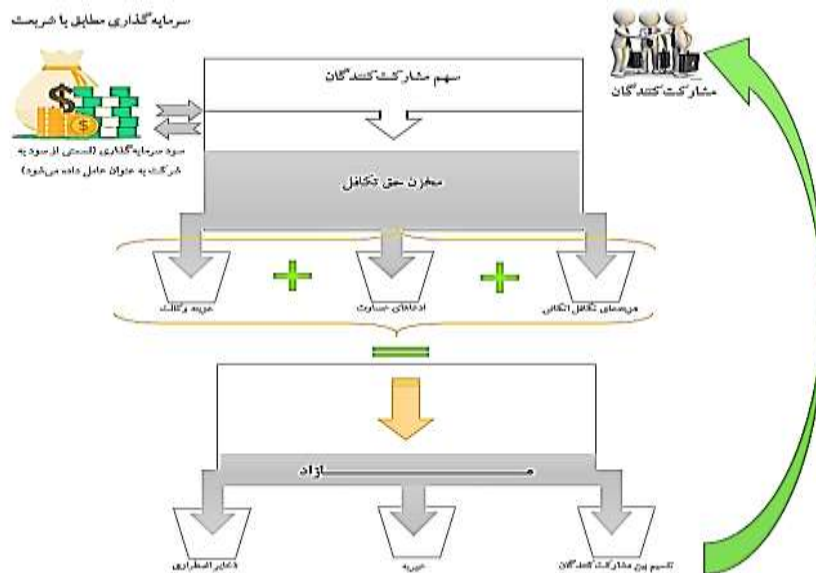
سرمایه‌گذاری مطابق با شریعت

مشارکت‌کنندگان

سهم مشارکت‌کنندگان

سود سرمایه‌گذاری (قسمتی از سود به شرکت به عنوان عامل داده می‌شود)

مخزن حق تکافل

هزینه وکالت

ادعاهای خسارت

هزینه‌های تکافل اتکائی

مازاد

ذخایر اضطراری

هزینه

تقسیم بین مشارکت‌کنندگان